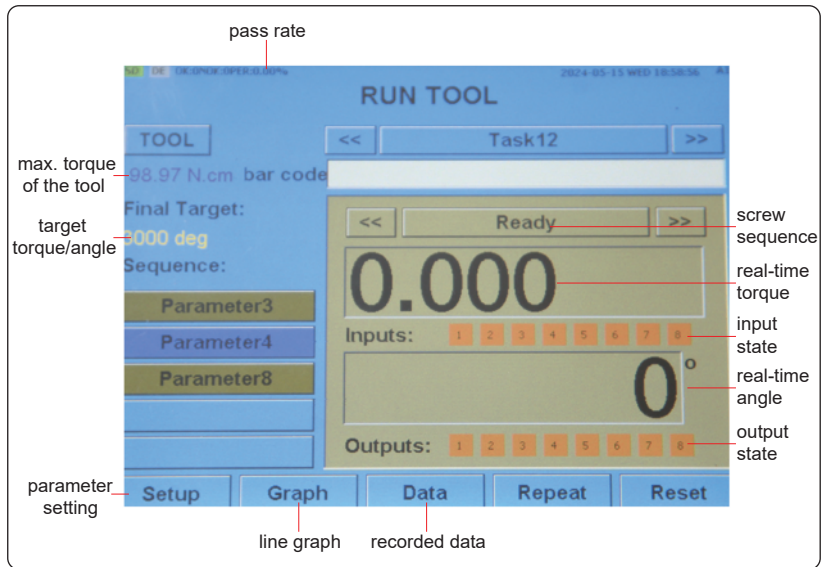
pass rate

SD DE OK:0 NOK:0 PER:0.00%

2024-05-15 WED 10:58:56

RUN TOOL

TOOL

<<

Task12

>>

max. torque of the tool

98.97 N.cm

bar code

Final Target:

target torque/angle

3000 deg

Sequence:

<<

Ready

>>

screw sequence

0.000

real-time torque

Parameter3

Parameter4

Parameter8

Inputs:

1 2 3 4 5 6 7 8

input state

0

o

real-time angle

Outputs:

1 2 3 4 5 6 7 8

output state

parameter setting

Setup

Graph

Data

Repeat

Reset

line graph

recorded data